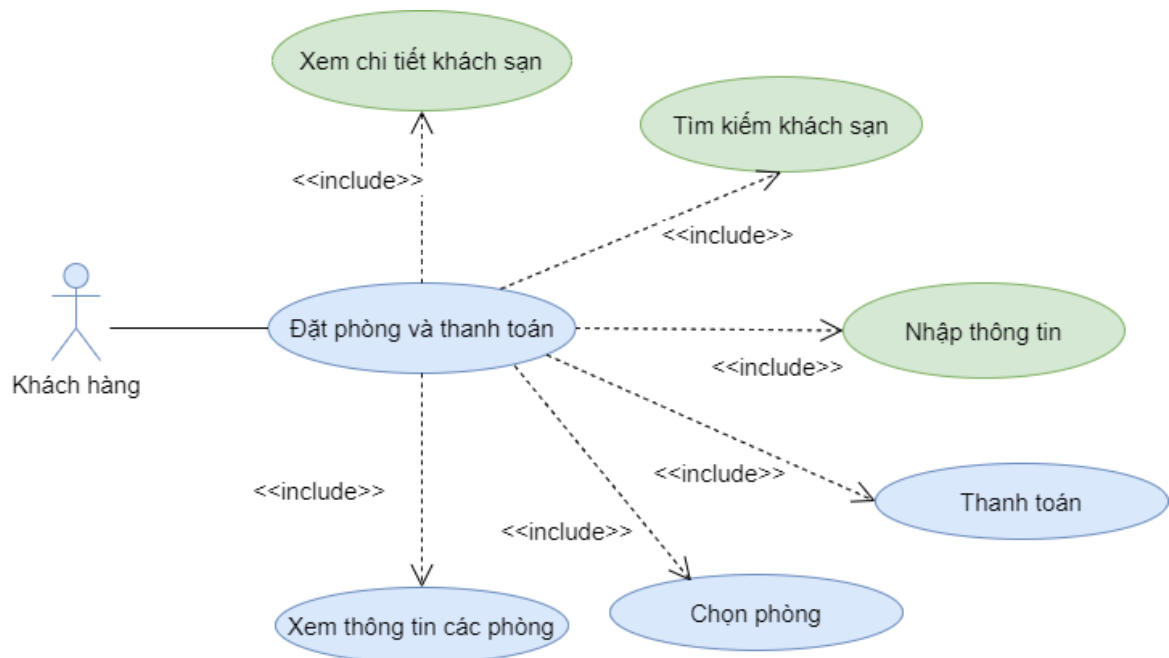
Xem chi tiết khách sạn

Tìm kiếm khách sạn

<<include>>

<<include>>

Khách hàng

Đặt phòng và thanh toán

Nhập thông tin

<<include>>

<<include>>

Thanh toán

<<include>>

<<include>>

Xem thông tin các phòng

Chọn phòng